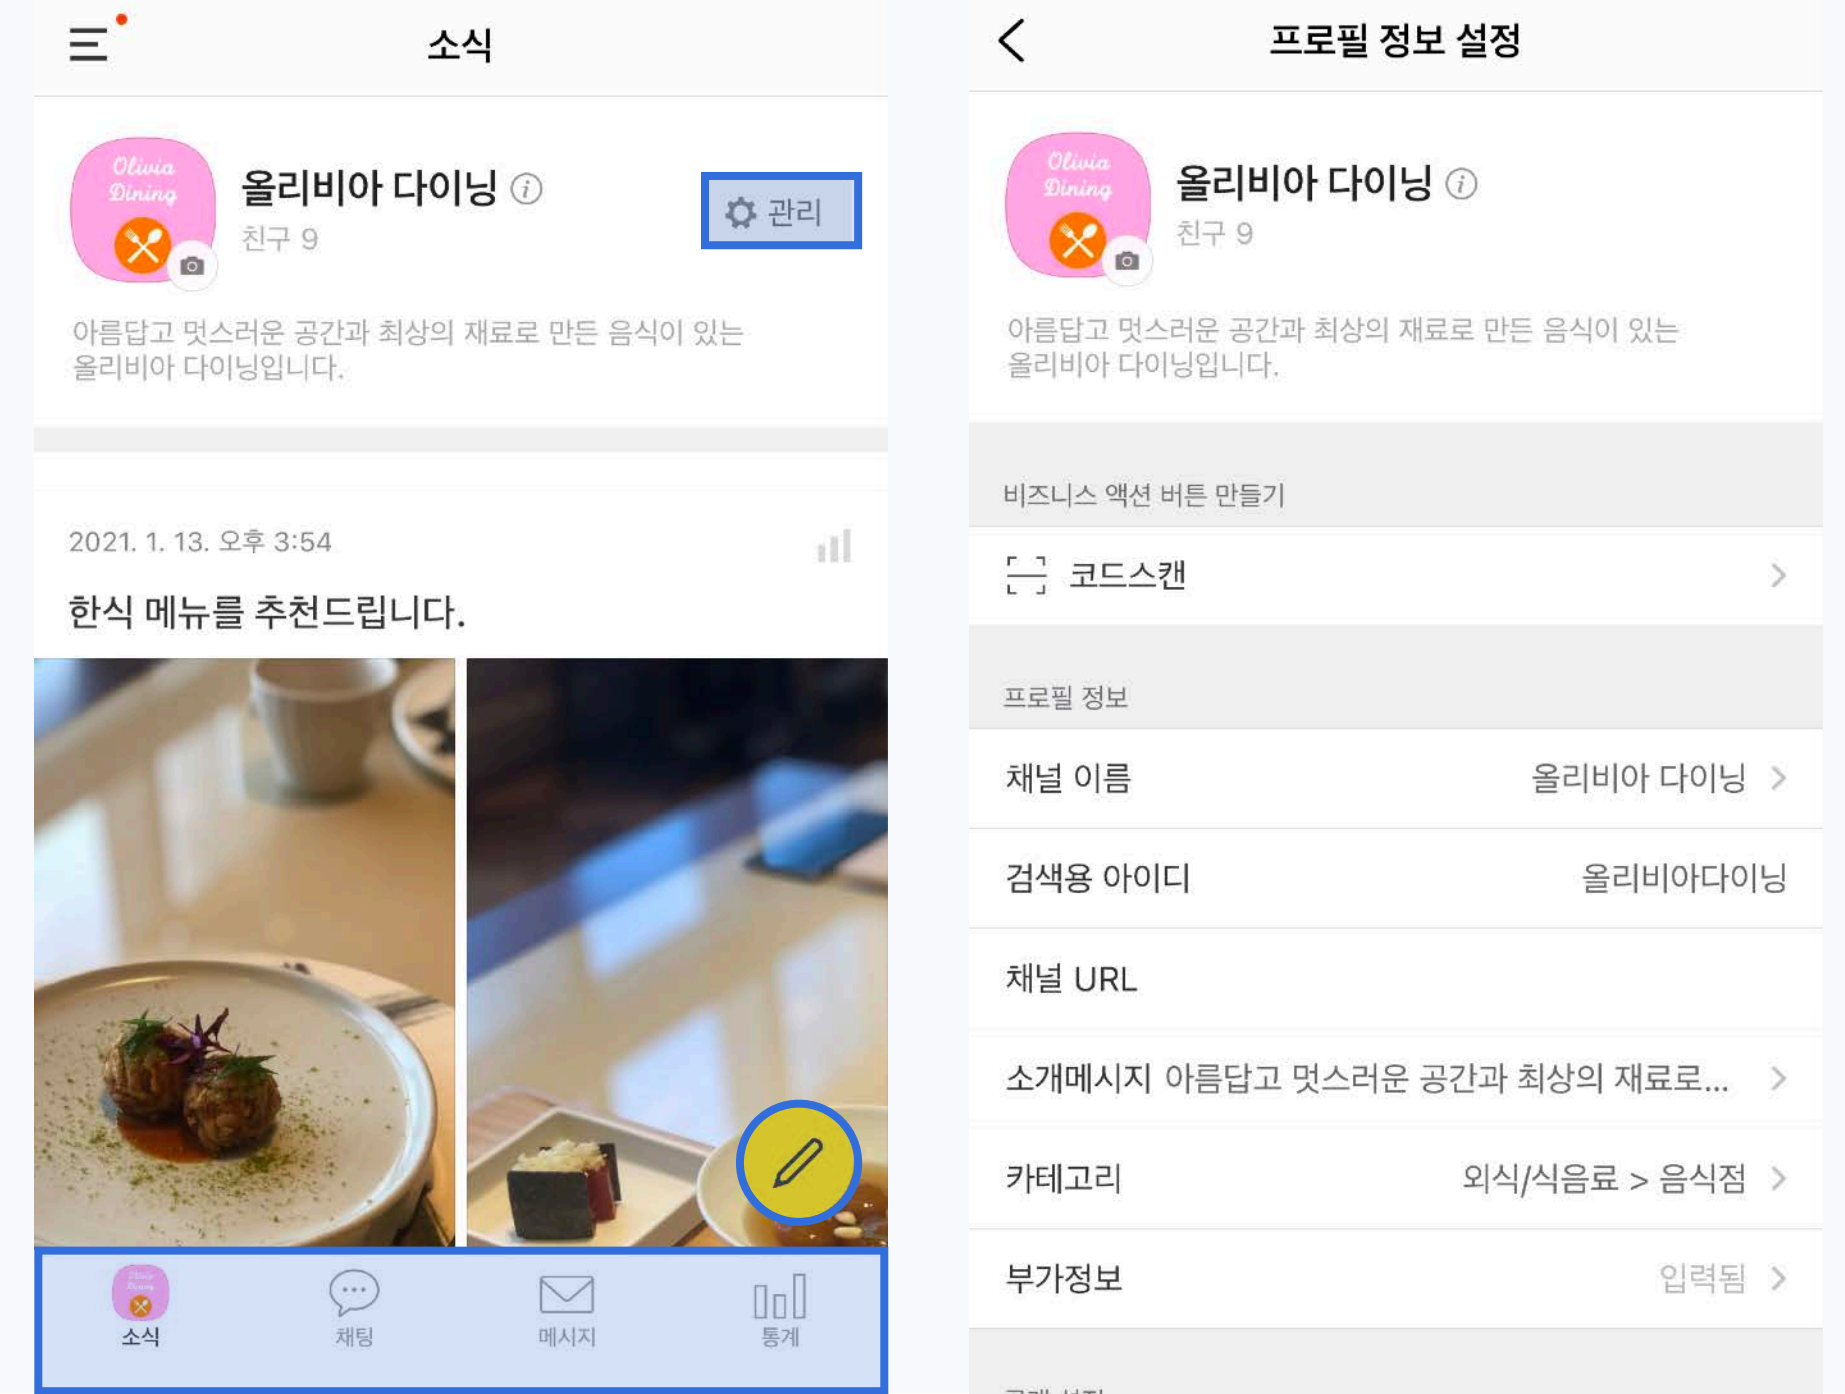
소식

Olivia Dining

올리비아 다이닝

친구 9

관리

아름답고 멋스러운 공간과 최상의 재료로 만든 음식이 있는 올리비아 다이닝입니다.

2021. 1. 13. 오후 3:54

한식 메뉴를 추천드립니다.

소식 채팅 메시지 통계

프로필 정보 설정

Olivia Dining

올리비아 다이닝

친구 9

아름답고 멋스러운 공간과 최상의 재료로 만든 음식이 있는 올리비아 다이닝입니다.

비즈니스 액션 버튼 만들기

코드스캔

프로필 정보

채널 이름 올리비아 다이닝

검색용 아이디 올리비아다이닝

채널 URL

소개메시지 아름답고 멋스러운 공간과 최상의 재료로...

카테고리 외식/식음료 > 음식점

부가정보 입력됨

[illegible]